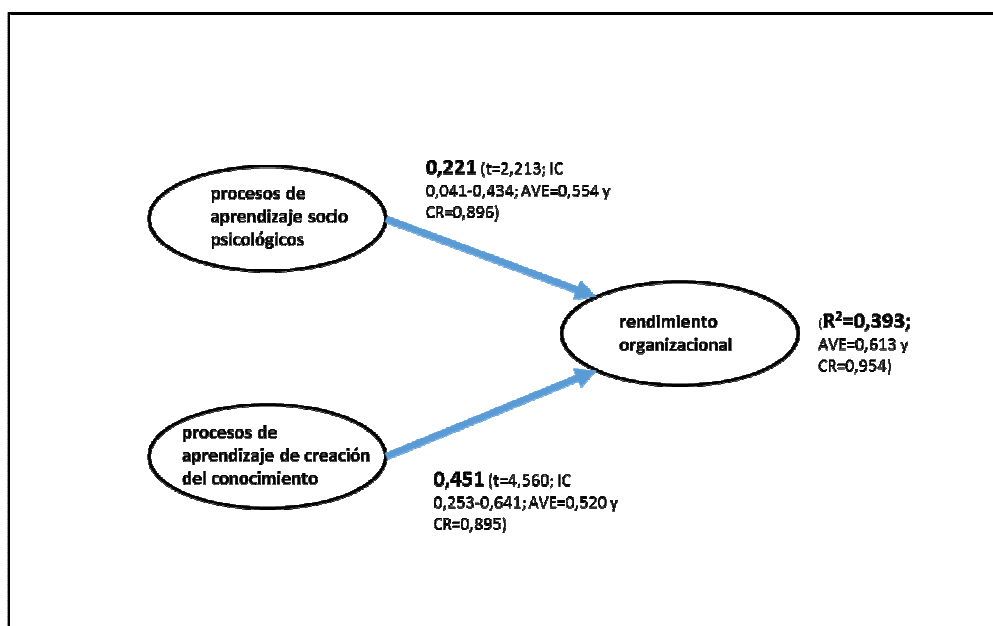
0,221 (t=2,213; IC 0,041-0,434; AVE=0,554 y CR=0,896)

procesos de aprendizaje socio psicológicos

rendimiento organizacional

($R^2$=0,393; AVE=0,613 y CR=0,954)

procesos de aprendizaje de creación del conocimiento

0,451 (t=4,560; IC 0,253-0,641; AVE=0,520 y CR=0,895)